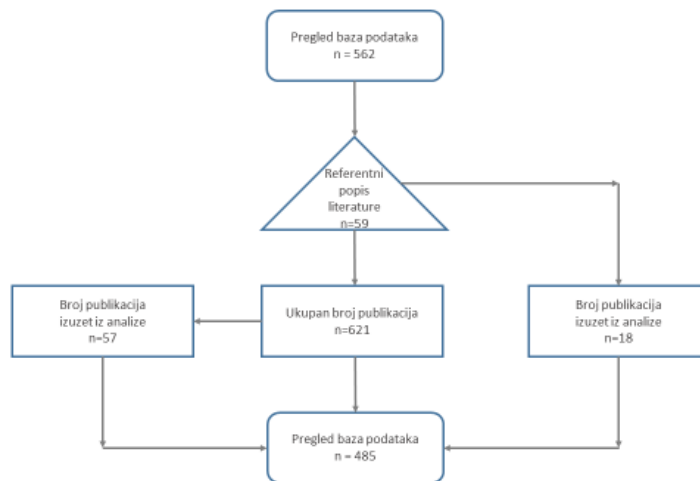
Pregled baza podataka
n = 562

Referentni popis literature
n=59

Broj publikacija izuzet iz analize
n=57

Ukupan broj publikacija
n=621

Broj publikacija izuzet iz analize
n=18

Pregled baza podataka
n = 485